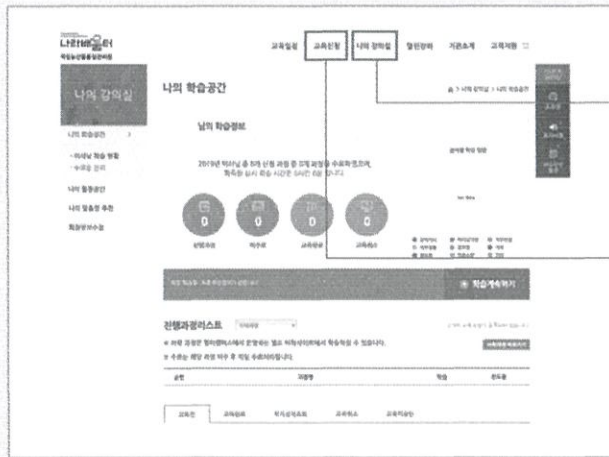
나라배움터
학업능산업흘림센터

교육일정 교육신청 나의 강의실 열린광장 기관소개 교육제휴

나의 강의실

나의 학습공간

나의 학습공간

님의 학습정보

2019년 역사님 총 0개 신청 과정 중 0개 과정을 수료하셨으며,
학습한 총시 학습 시간은 0시간 0분 입니다.

0 0 0 0

신청과정 미수료 교육완료 교육취소

나의 활동공간
나의 맞춤형 추천
회원정보수정

학습계속하기

진행과정리스트

교육중 교육완료 학습설계로드 교육취소 교육이수증